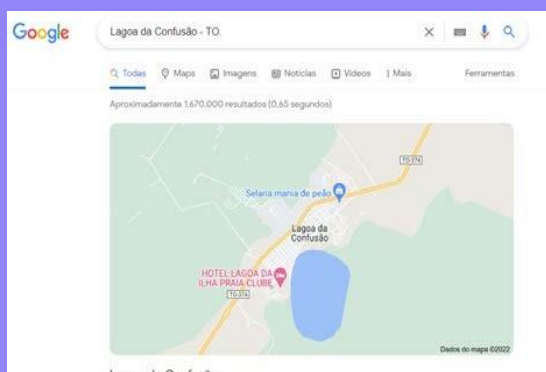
Google

Lagoa da Confusão - TO

Todas Maps Imagens Notícias Vídeos Mais Ferramentas

Aproximadamente 1.670.000 resultados (0,65 segundos)

TO-374

Selaria mania de peão

Lagoa da Confusão

HOTEL LAGOA DA ILHA PRAIA CLUBE

TO-374

Dados do mapa ©2022

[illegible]